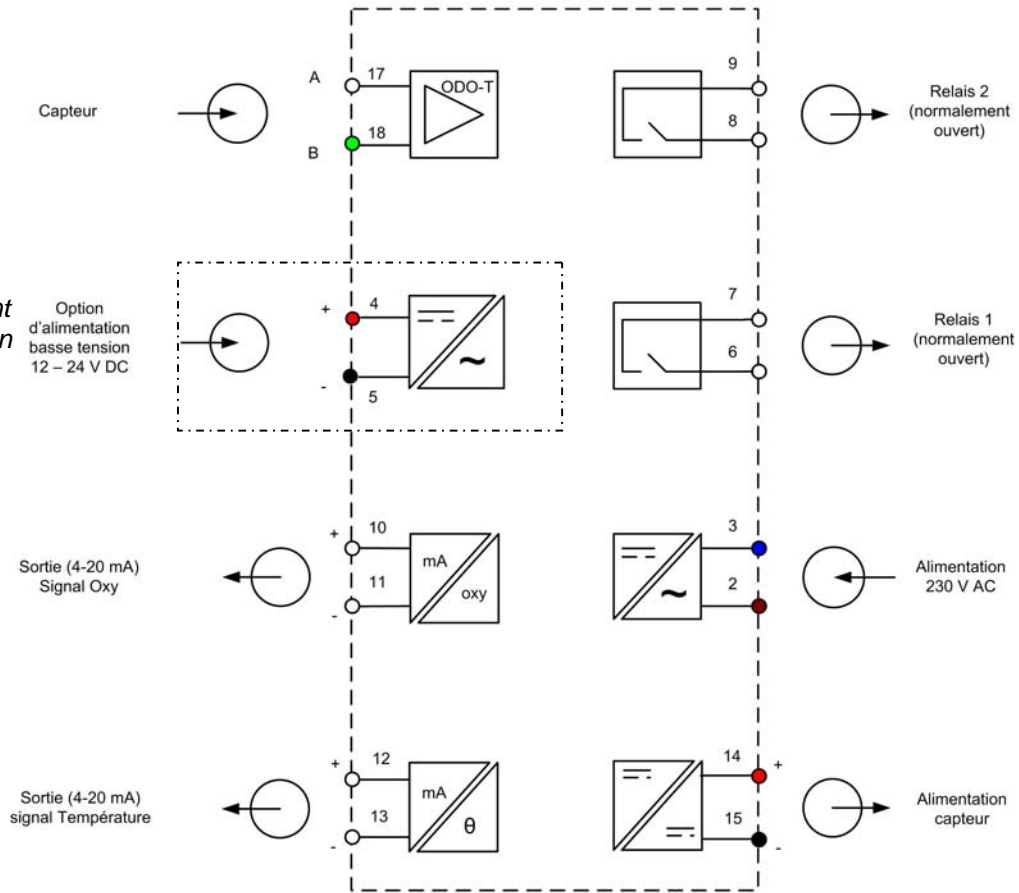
Capteur

A 17
B 18
ODO-T

9
8
Relais 2 (normalement ouvert)

nt
n

Option d'alimentation basse tension 12 – 24 V DC

+ 4
- 5

7
6
Relais 1 (normalement ouvert)

Sortie (4-20 mA) Signal Oxy

+ 10
- 11
mA
oxy

3
2
Alimentation 230 V AC

Sortie (4-20 mA) signal Température

+ 12
- 13
mA
θ

14 +
15 -
Alimentation capteur